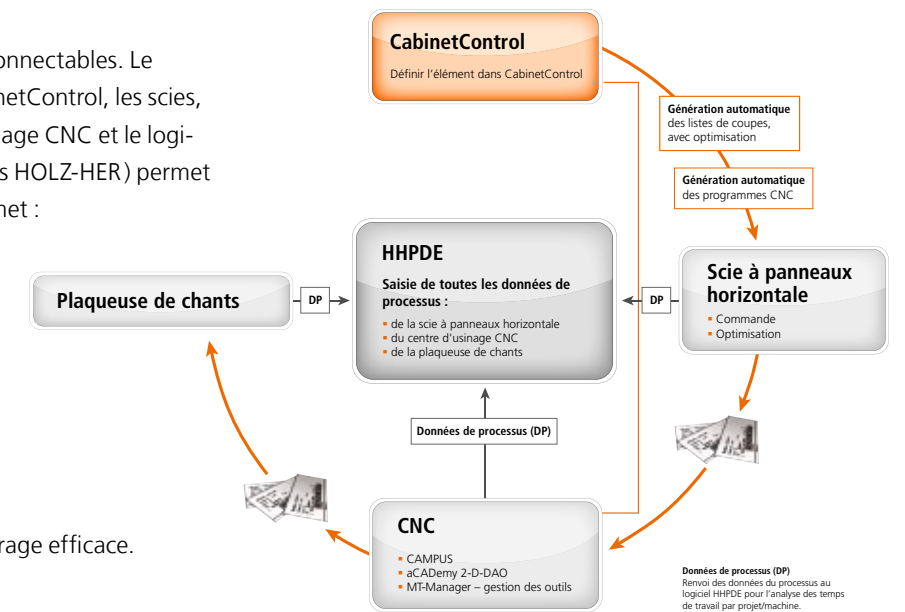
onnectables. Le
netControl, les scies,
age CNC et le logi-
s HOLZ-HER) permet
net :

rage efficace.

CabinetControl
Définir l'élément dans CabinetControl

Génération automatique des listes de coupes, avec optimisation

Génération automatique des programmes CNC

HHPDE
Saisie de toutes les données de processus :
- de la scie à panneaux horizontale
- du centre d'usinage CNC
- de la plaqueuse de chants

Plaqueuse de chants

DP

DP

Scie à panneaux horizontale
- Commande
- Optimisation

Données de processus (DP)

CNC
- CAMPUS
- aCADemy 2-D-DAO
- MT-Manager – gestion des outils

Données de processus (DP)
Renvoi des données du processus au logiciel HHPDE pour l'analyse des temps de travail par projet/machine.